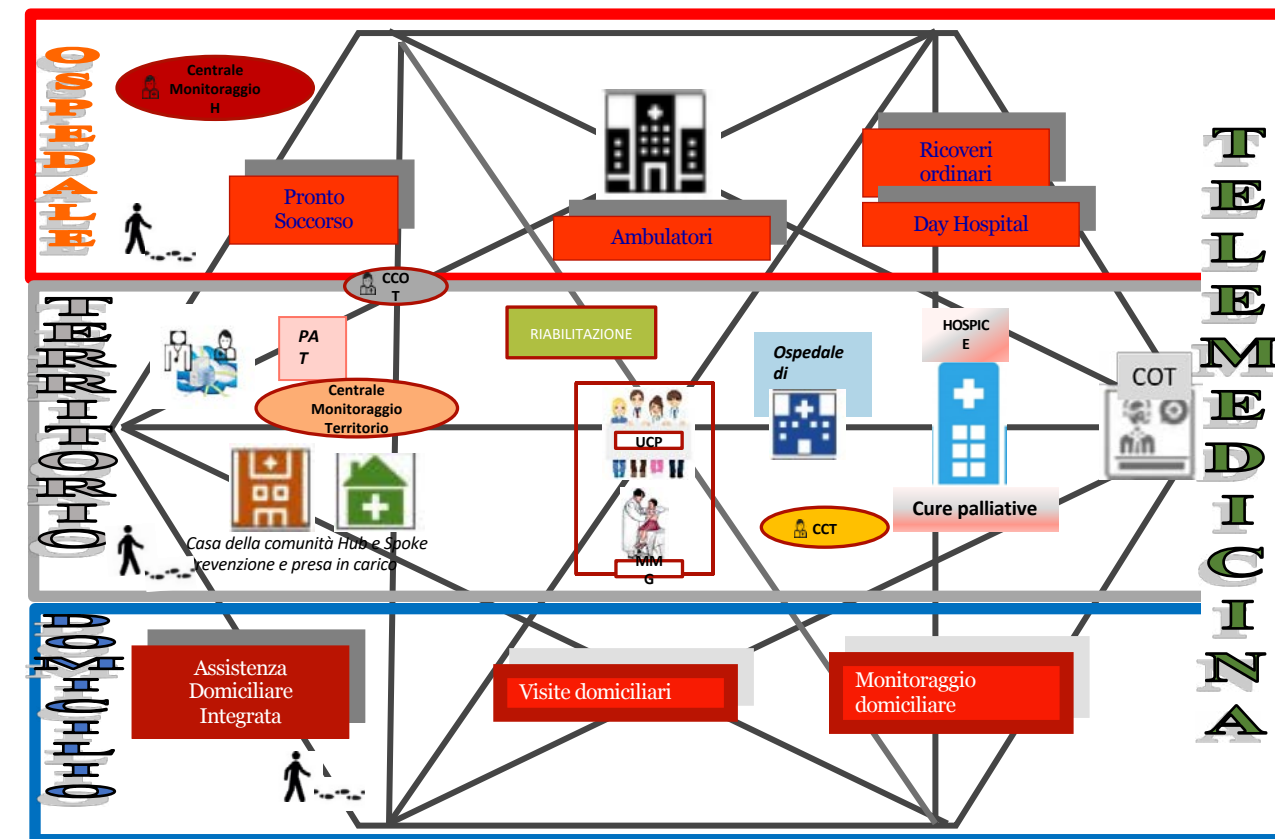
OSPEDALE

Centrale Monitoraggio H

Pronto Soccorso

Ambulatori

Ricoveri ordinari

Day Hospital

TELEMEDICINA

CCOT

TERRITORIO

PA T

Centrale Monitoraggio Territorio

RIABILITAZIONE

Ospedale di

HOSPIC E

COT

UCP

MM G

CCT

Cure palliative

Casa della comunità Hub e Spoke revenzione e presa in carico

DOMICILIO

Assistenza Domiciliare Integrata

Visite domiciliari

Monitoraggio domiciliare